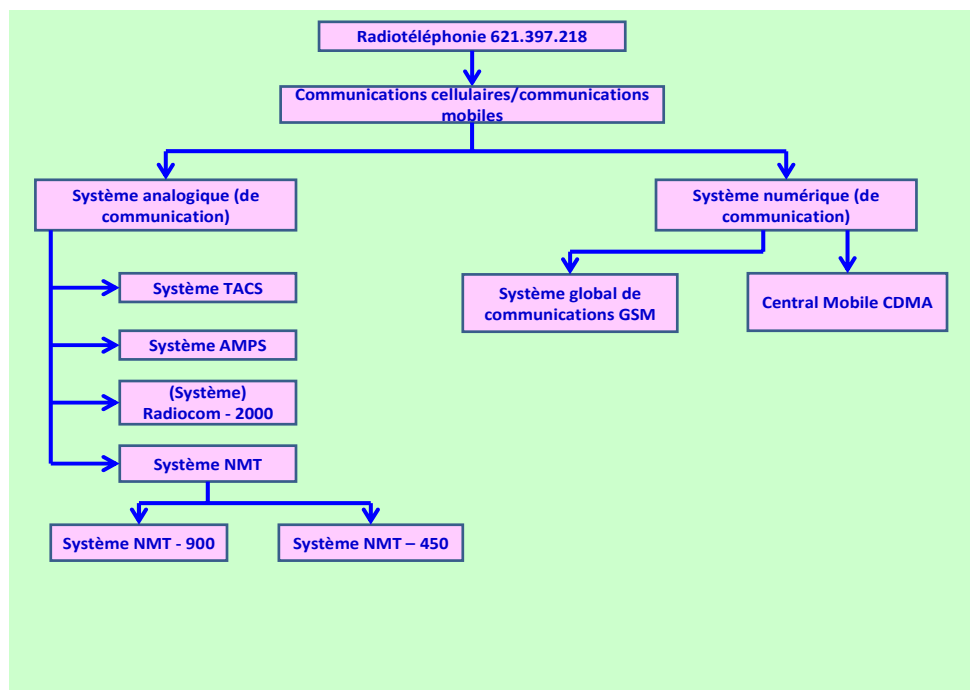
Radiotéléphonie 621.397.218

Communications cellulaires/communications mobiles

Système analogique (de communication)

Système numérique (de communication)

Système TACS

Système AMPS

(Système) Radiocom - 2000

Système NMT

Système NMT - 900

Système NMT – 450

Système global de communications GSM

Central Mobile CDMA